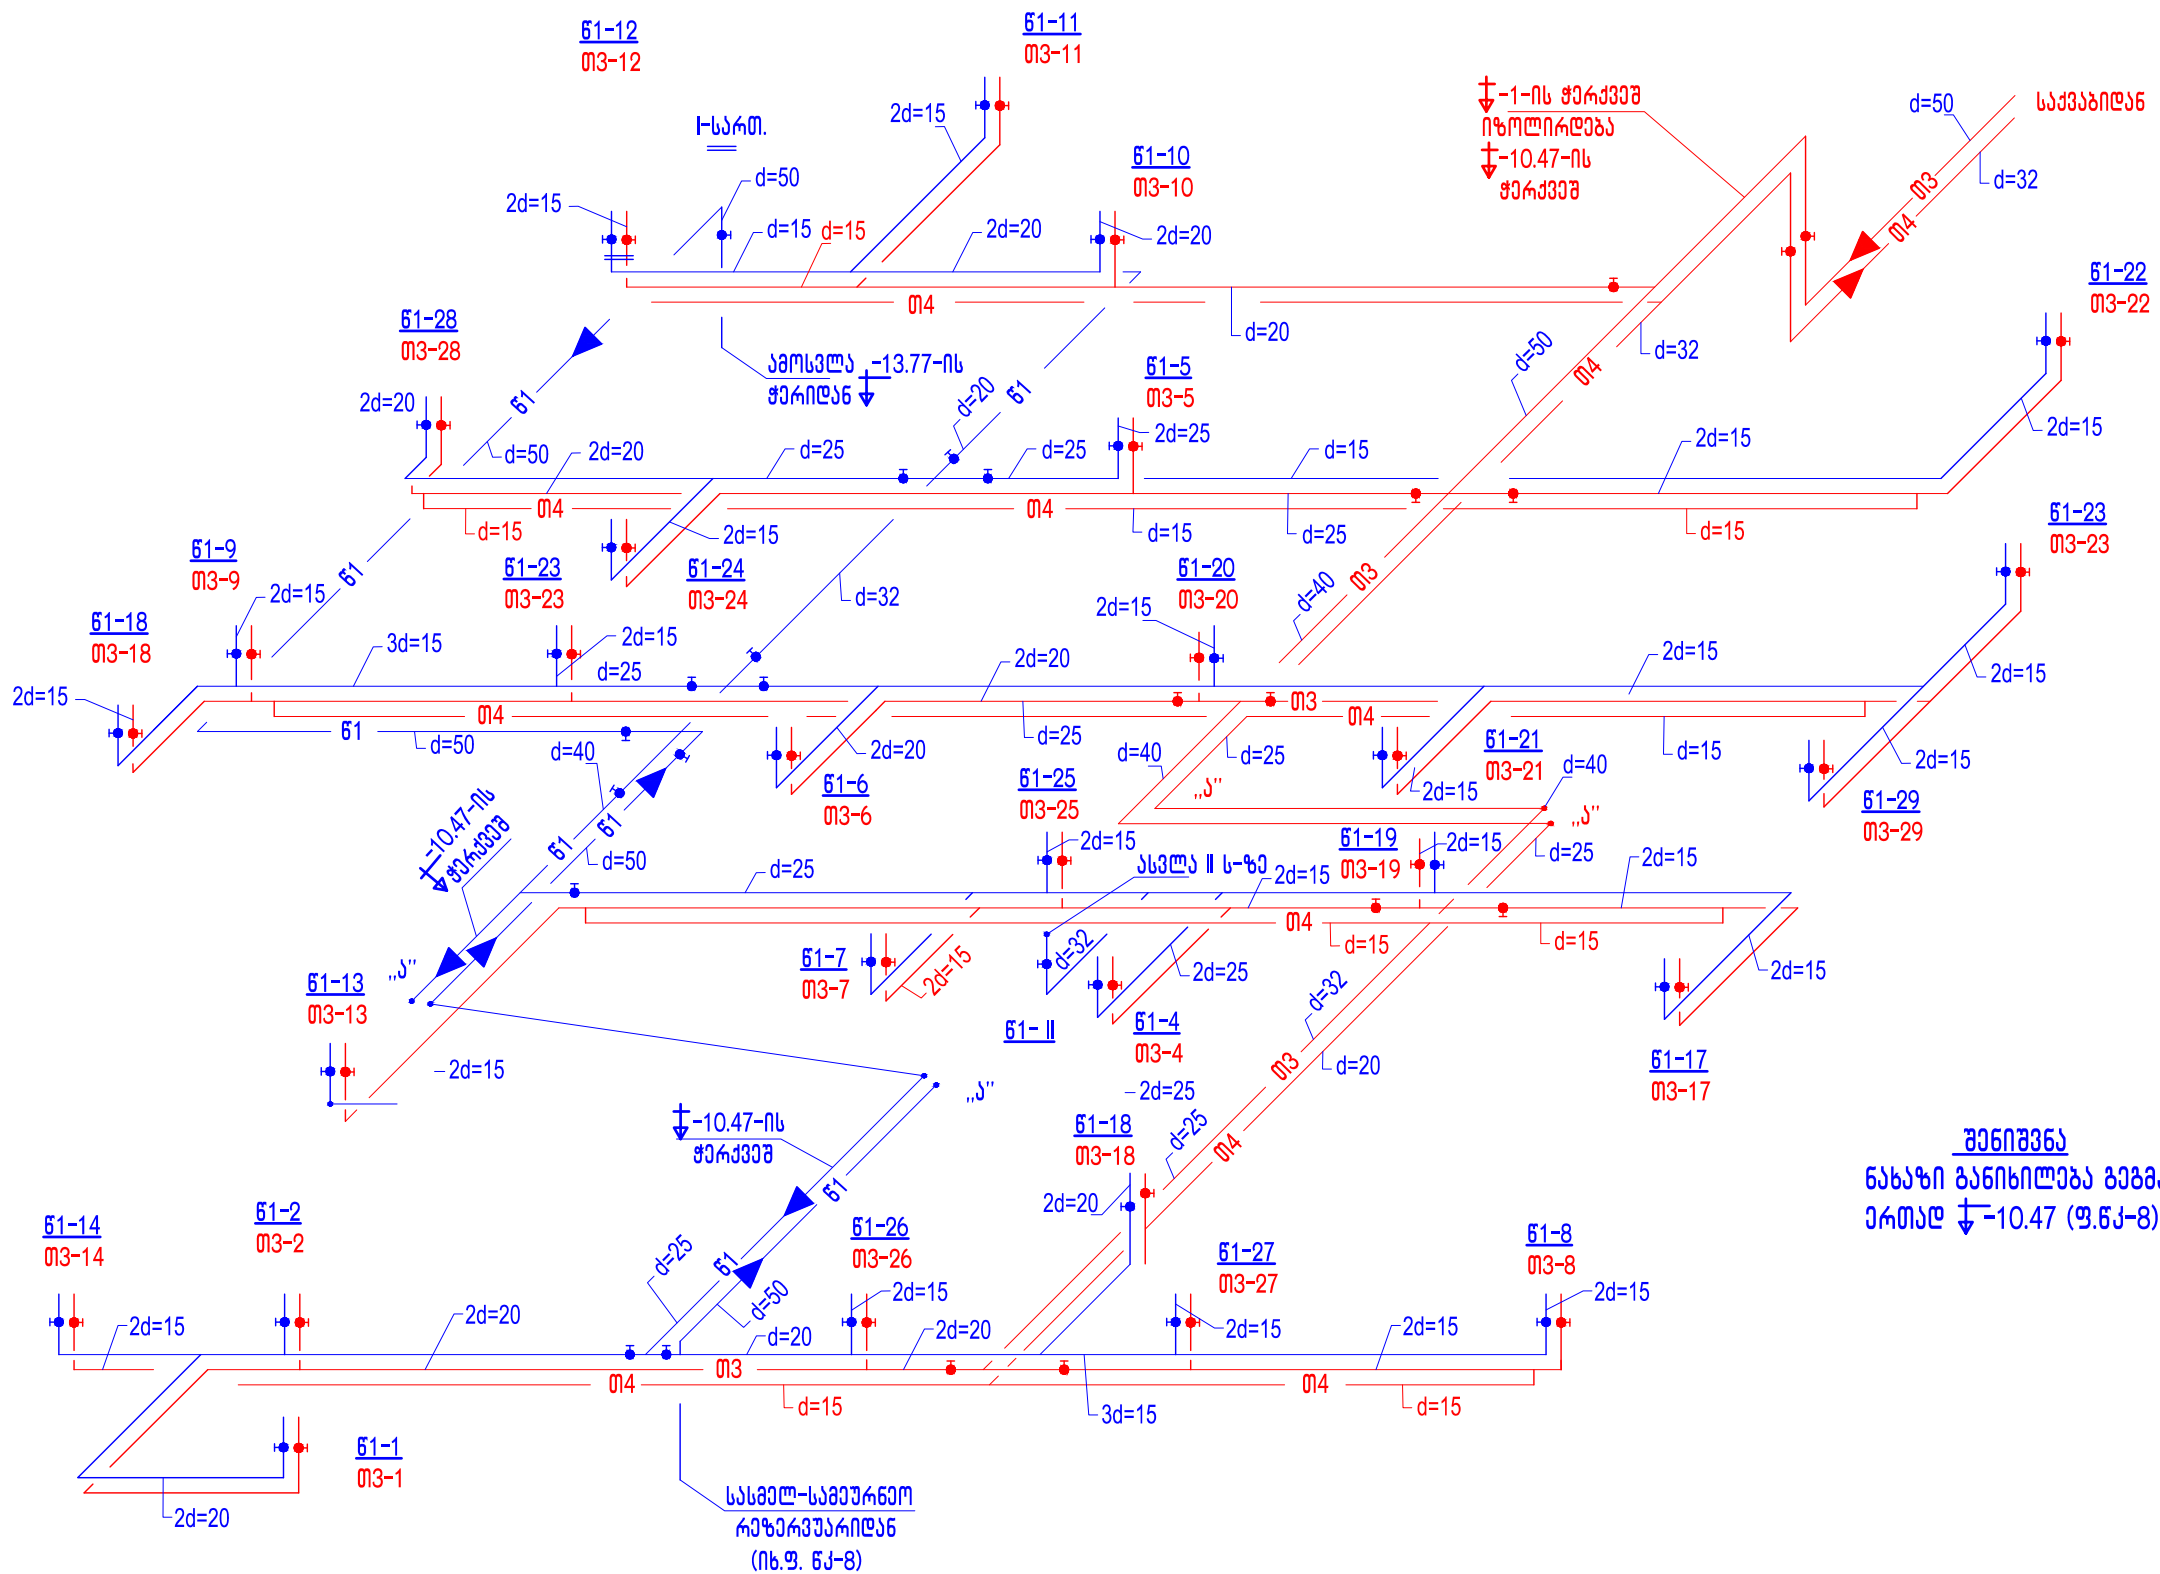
ნ1-12
 თ3-12

ნ1-11
თ3-11

I-სართ.

2d=15
d=50
2d=15
d=15 d=15
2d=20
ნ1-10
თ3-10
2d=20

-1-ის ჭერქვეშ
იზოლირება
-10.47-ის
ჭერქვეშ

d=50
საქვაბიდან
d=32
თ3
თ4

ნ1-22
თ3-22

თ4
d=20
d=32
d=50
თ4

ნ1-28
თ3-28

ამოსვლა -13.77-ის
ჭერიდან

ნ1
2d=20
d=50
2d=20
d=25
d=20
ნ1
d=25
ნ1-5
თ3-5
2d=25
d=15
2d=15
2d=15

თ4
d=15
თ4
2d=15
d=15
d=25
d=15

ნ1-9
თ3-9
2d=15
ნ1
ნ1-23
თ3-23
ნ1-24
თ3-24
d=32
ნ1-20
თ3-20
2d=15
d=40
თ3
ნ1-23
თ3-23

ნ1-18
თ3-18
3d=15
2d=15
d=25
2d=20
2d=15
2d=15
2d=15
თ4
თ3
თ4
ნ1
d=50
d=40
2d=20
d=25
d=40
d=25
"ა"
2d=15
ნ1-21
თ3-21
d=40
d=15
2d=15
ნ1-6
თ3-6
ნ1-25
თ3-25
"ა"
ნ1-29
თ3-29

-10.47-ის
ჭერქვეშ
ნ1
ნ1
d=50
d=25
2d=15
ასვლა II ს-ზე
2d=15
ნ1-19
თ3-19
2d=15
d=25
2d=15
თ4
d=15
d=15

"ა"
ნ1-13
თ3-13
ნ1-7
თ3-7
2d=15
d=32
2d=25
2d=15
ნ1- II
ნ1-4
თ3-4
d=32
d=20
თ3
ნ1-17
თ3-17

2d=15
"ა"
-10.47-ის
ჭერქვეშ
2d=25
ნ1-18
თ3-18
d=25
თ4
ნ1

შენიშვნა
ნახაზი განიხილება გეგმ
ერთად -10.47 (ფ.ნკ-8)

ნ1-14
თ3-14
ნ1-2
თ3-2
2d=20
2d=20
d=25
ნ1
d=50
ნ1-26
თ3-26
2d=15
ნ1-27
თ3-27
ნ1-8
თ3-8
2d=15
2d=15
2d=15
2d=15
d=20
2d=20
2d=15
თ3
თ4
თ4
d=15
3d=15
d=15

ნ1-1
თ3-1
2d=20

სასმელ-სამეურნეო
რეზერვუარიდან
(ის.ფ. ნკ-8)